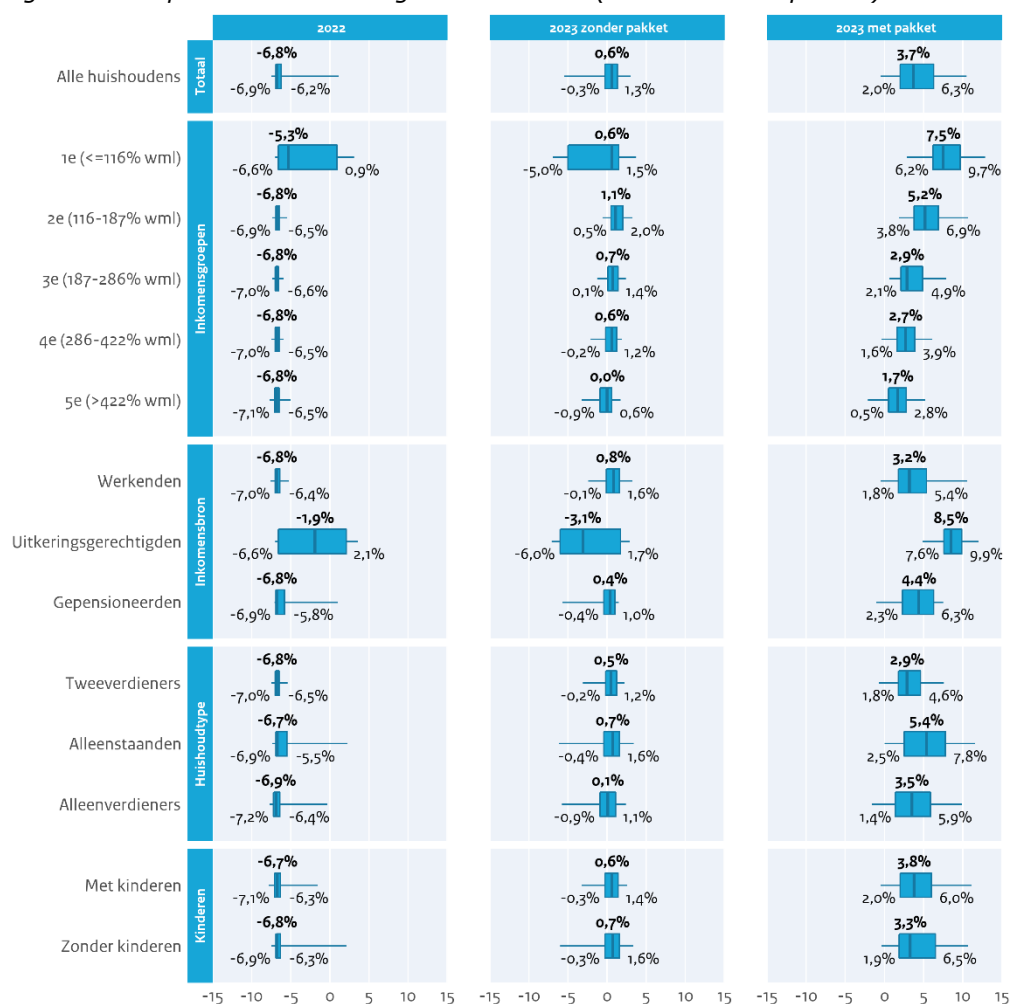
2022

2023 zonder pakket

2023 met pakket

Totaal

Alle huishoudens
-6,8%
-6,9% -6,2%
0,6%
-0,3% 1,3%
3,7%
2,0% 6,3%

Inkomensgroepen

1e (<=116% wml)
-5,3%
-6,6% 0,9%
0,6%
-5,0% 1,5%
7,5%
6,2% 9,7%

2e (116-187% wml)
-6,8%
-6,9% -6,5%
1,1%
0,5% 2,0%
5,2%
3,8% 6,9%

3e (187-286% wml)
-6,8%
-7,0% -6,6%
0,7%
0,1% 1,4%
2,9%
2,1% 4,9%

4e (286-422% wml)
-6,8%
-7,0% -6,5%
0,6%
-0,2% 1,2%
2,7%
1,6% 3,9%

5e (>422% wml)
-6,8%
-7,1% -6,5%
0,0%
-0,9% 0,6%
1,7%
0,5% 2,8%

Inkomensbron

Werkenden
-6,8%
-7,0% -6,4%
0,8%
-0,1% 1,6%
3,2%
1,8% 5,4%

Uitkeringsgerechtigden
-1,9%
-6,6% 2,1%
-3,1%
-6,0% 1,7%
8,5%
7,6% 9,9%

Gepensioneerden
-6,8%
-6,9% -5,8%
0,4%
-0,4% 1,0%
4,4%
2,3% 6,3%

Huishoudtype

Tweeverdieners
-6,8%
-7,0% -6,5%
0,5%
-0,2% 1,2%
2,9%
1,8% 4,6%

Alleenstaanden
-6,7%
-6,9% -5,5%
0,7%
-0,4% 1,6%
5,4%
2,5% 7,8%

Alleenverdieners
-6,9%
-7,2% -6,4%
0,1%
-0,9% 1,1%
3,5%
1,4% 5,9%

Kinderen

Met kinderen
-6,7%
-7,1% -6,3%
0,6%
-0,3% 1,4%
3,8%
2,0% 6,0%

Zonder kinderen
-6,8%
-6,9% -6,3%
0,7%
-0,3% 1,6%
3,3%
1,9% 6,5%

-15 -10 -5 0 5 10 15 -15 -10 -5 0 5 10 15 -15 -10 -5 0 5 10 15